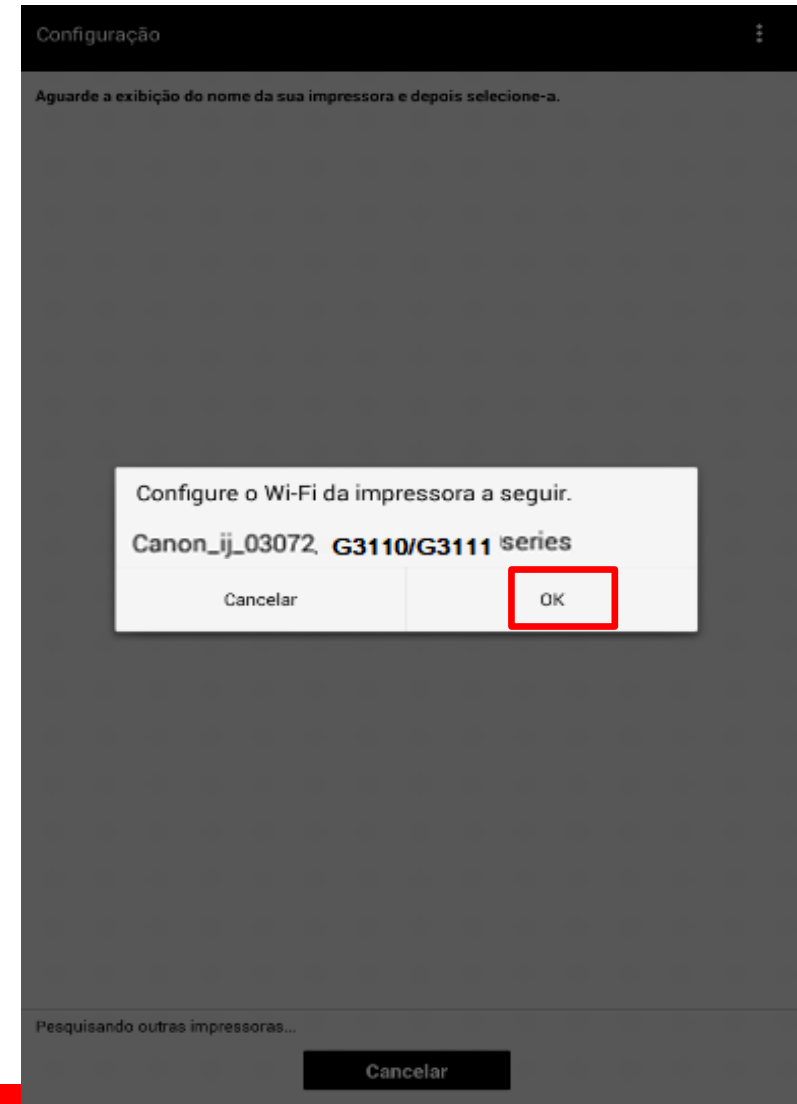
Configuração

Aguarde a exibição do nome da sua impressora e depois selecione-a.

Configure o Wi-Fi da impressora a seguir.

Canon_ij_03072, G3110/G3111 series

Cancelar

OK

Pesquisando outras impressoras...

Cancelar